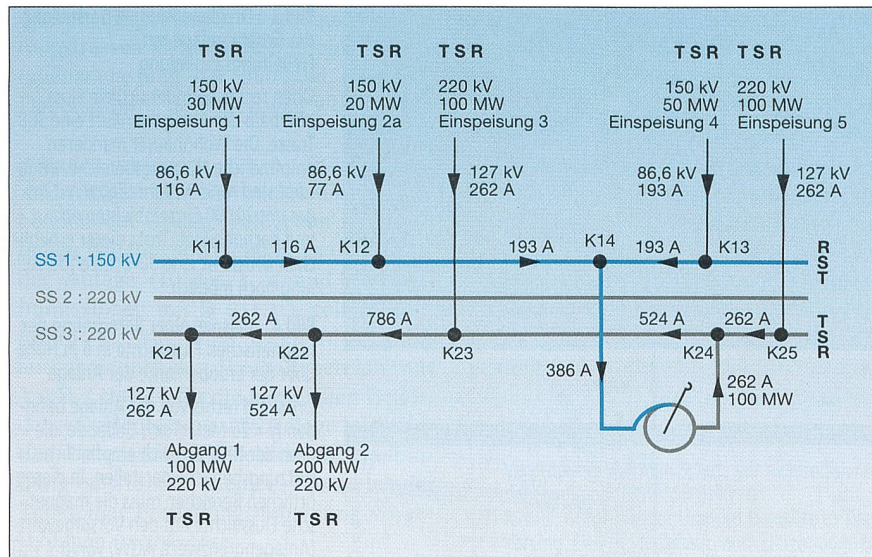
TSR
150 kV
30 MW
Einspeisung 1
86,6 kV
116 A

TSR
150 kV
20 MW
Einspeisung 2a
86,6 kV
77 A

TSR
220 kV
100 MW
Einspeisung 3
127 kV
262 A

TSR
150 kV
50 MW
Einspeisung 4
86,6 kV
193 A

TSR
220 kV
100 MW
Einspeisung 5
127 kV
262 A

SS 1 : 150 kV
K11
116 A
K12
193 A
K14
193 A
K13
R
S
T

SS 2 : 220 kV

SS 3 : 220 kV
262 A
786 A
524 A
262 A
T
S
R
K21
K22
K23
K24
K25

386 A
262 A
100 MW

127 kV
262 A
Abgang 1
100 MW
220 kV

127 kV
524 A
Abgang 2
200 MW
220 kV

TSR
TSR